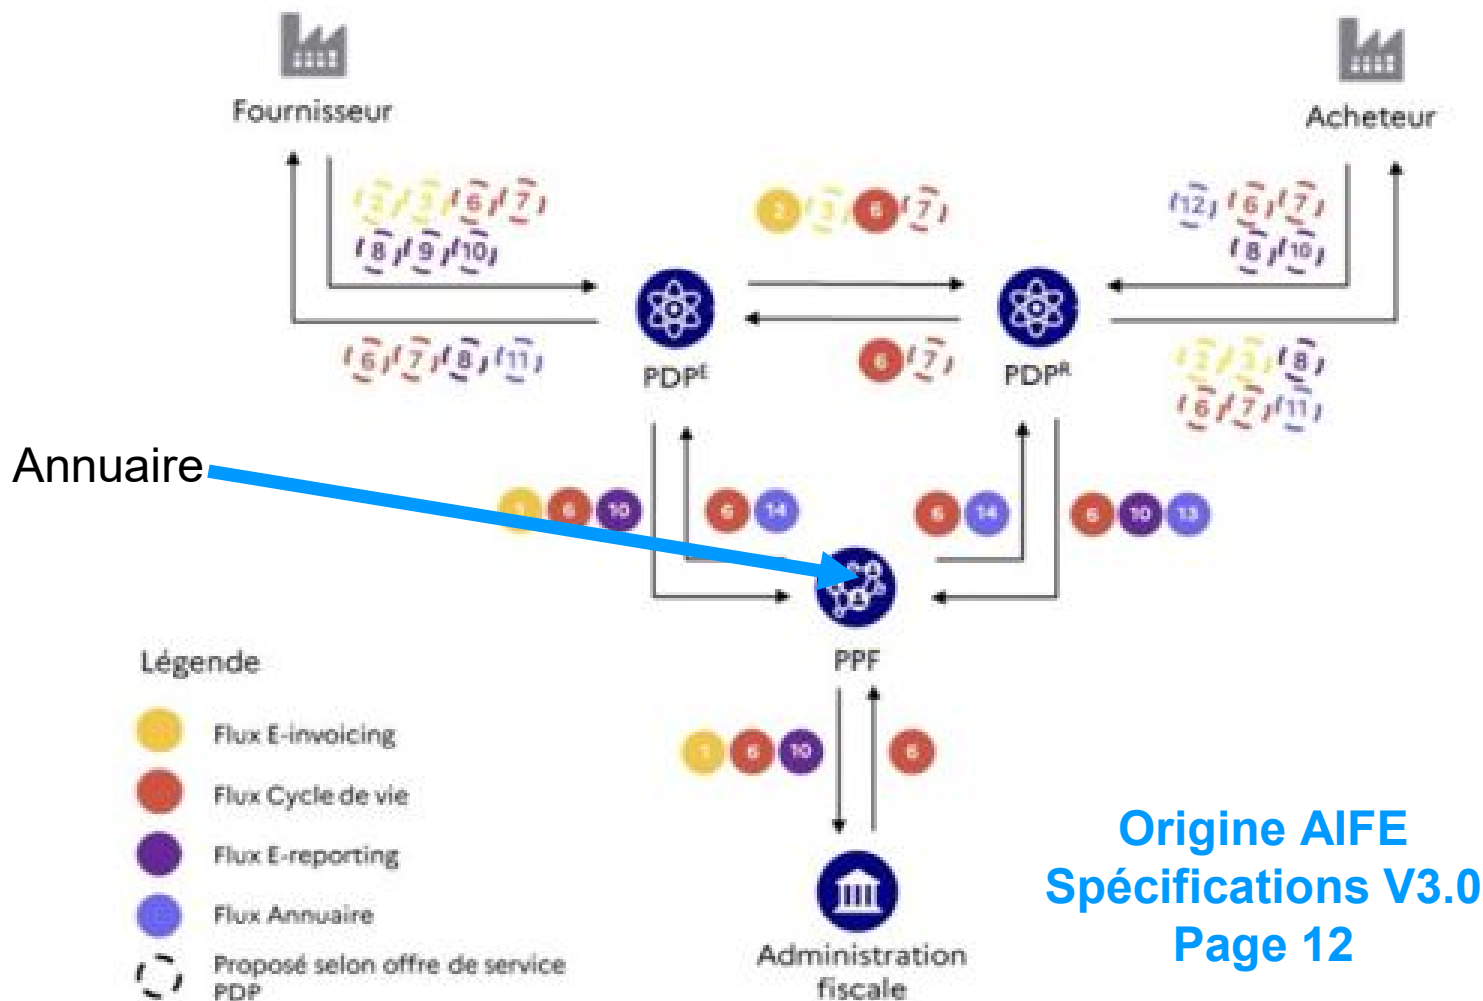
Fournisseur

Acheteur

2 3 6 7
8 9 10

2 3 6 7

12 6 7
8 10

6 7 8 11

PDP$^E$

6 7

PDP$^R$

2 3 8
6 7 11

Annuaire

1 6 10

6 14

6 14

6 10 13

PPF

Légende

Flux E-invoicing

Flux Cycle de vie

Flux E-reporting

Flux Annuaire

Proposé selon offre de service PDP

1 6 10

6

Administration fiscale

Origine AIFE
Spécifications V3.0
Page 12